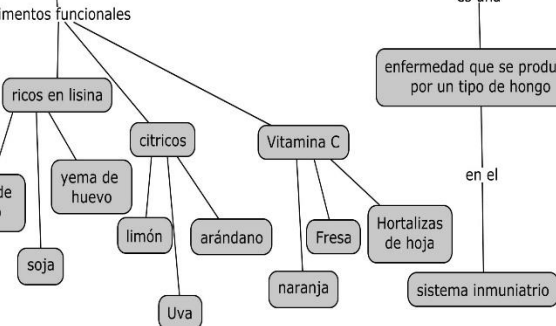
imentos funcionales

es una

ricos en lisina

citricos

Vitamina C

enfermedad que se produ por un tipo de hongo

de

yema de huevo

en el

limón

arándano

Fresa

Hortalizas de hoja

soja

naranja

sistema inmuniatrio

Uva